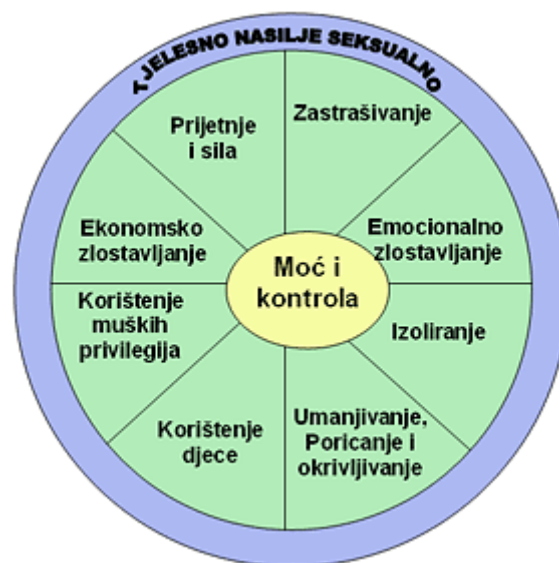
TJELESNO NASILJE SEKSUALNO

Prijetnje i sila

Zastrašivanje

Ekonomsko zlostavljanje

Emocionalno zlostavljanje

Moć i kontrola

Korištenje muških privilegija

Izoliranje

Korištenje djece

Umanjivanje, Poricanje i okrivljivanje